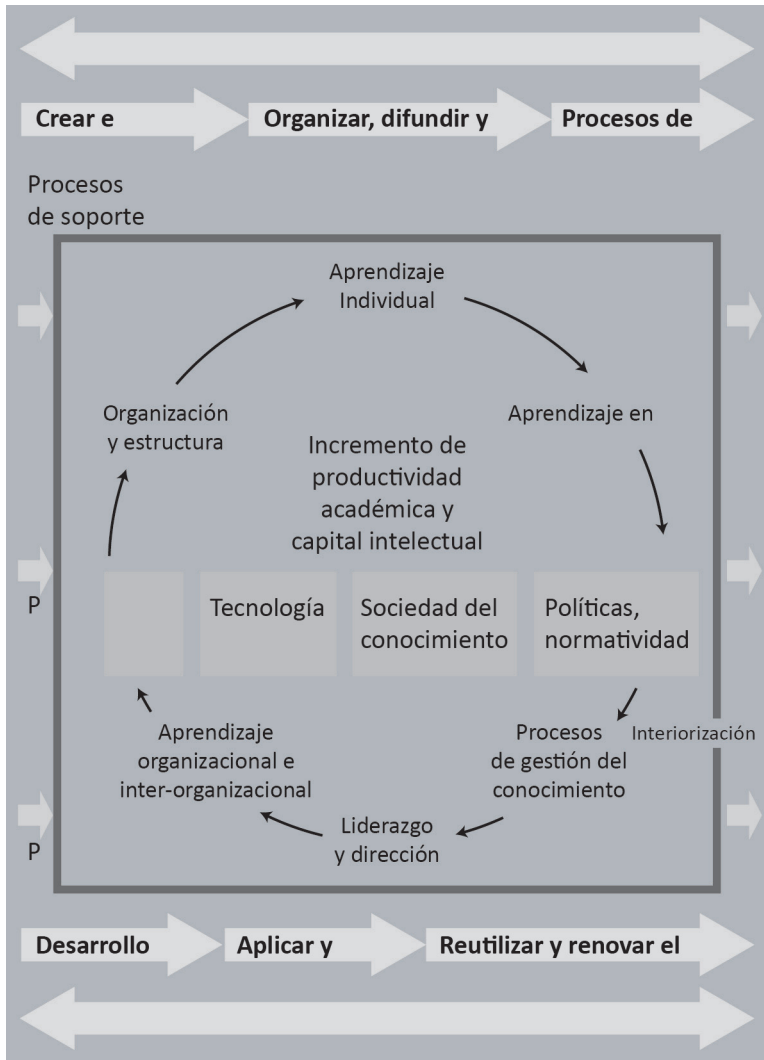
Crear e

Organizar, difundir y

Procesos de

Procesos de soporte

Aprendizaje Individual

Aprendizaje en

Organización y estructura

Incremento de productividad académica y capital intelectual

P

Tecnología

Sociedad del conocimiento

Políticas, normatividad

Aprendizaje organizacional e inter-organizacional

Procesos de gestión del conocimiento

Interiorización

Liderazgo y dirección

P

Desarrollo

Aplicar y

Reutilizar y renovar el